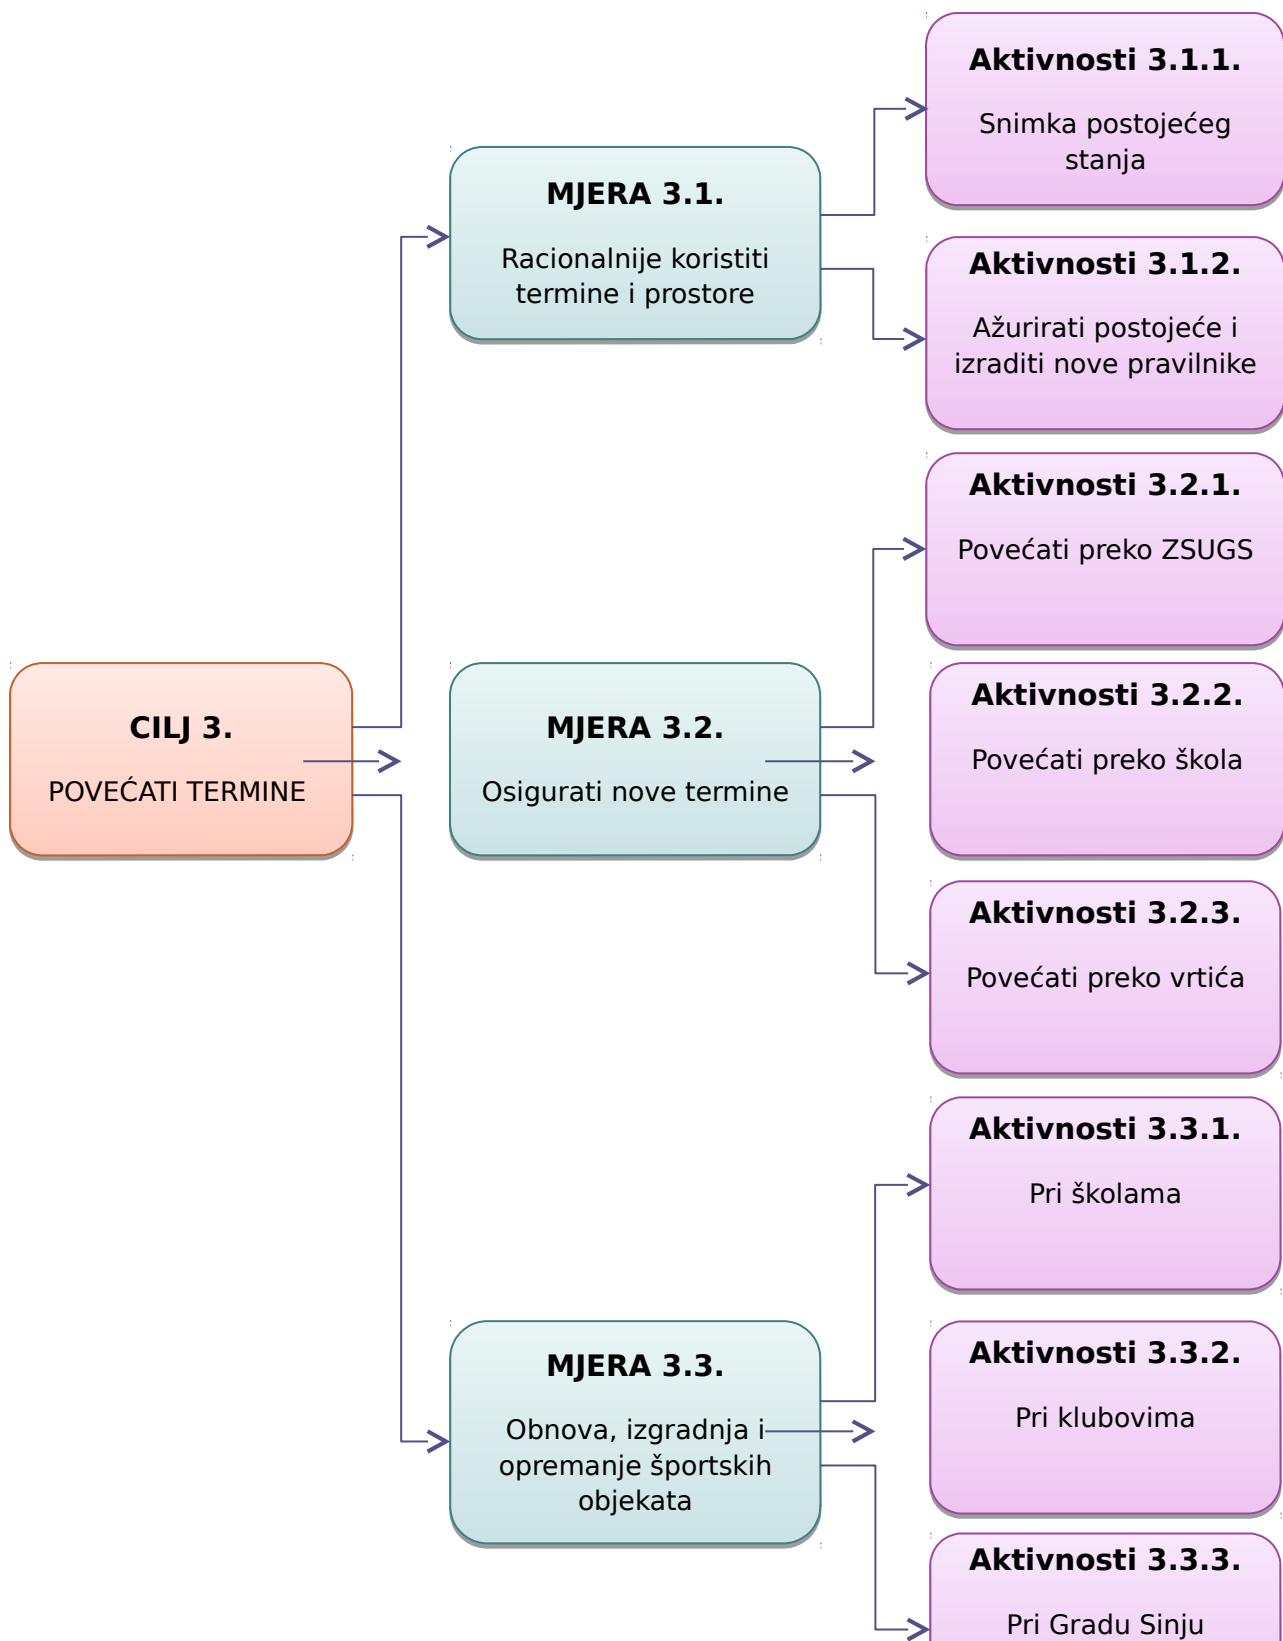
CILJ 3.

POVEĆATI TERMINE

MJERA 3.1.

Racionalnije koristiti termine i prostore

Aktivnosti 3.1.1.

Snimka postojećeg stanja

Aktivnosti 3.1.2.

Ažurirati postojeće i izraditi nove pravilnike

MJERA 3.2.

Osigurati nove termine

Aktivnosti 3.2.1.

Povećati preko ZSUGS

Aktivnosti 3.2.2.

Povećati preko škola

Aktivnosti 3.2.3.

Povećati preko vrtića

MJERA 3.3.

Obnova, izgradnja i opremanje športskih objekata

Aktivnosti 3.3.1.

Pri školama

Aktivnosti 3.3.2.

Pri klubovima

Aktivnosti 3.3.3.

Pri Gradu Sinju